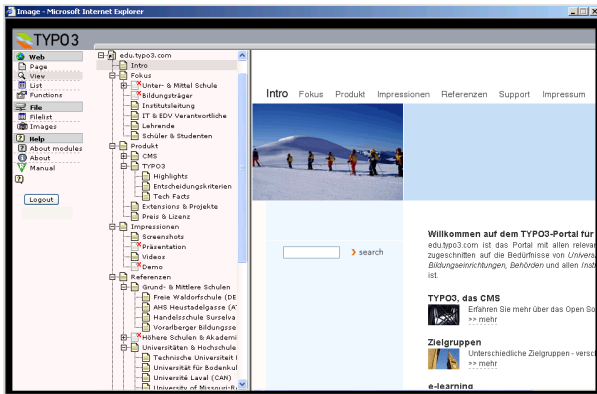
Image - Microsoft Internet Explorer

TYPO3

Web
Page
View
List
Functions
File
Filelist
Images
Help
About modules
About
Manual

Logout

edu.typo3.com
Intro
Fokus
Unter- & Mittel Schule
Bildungsträger
Institutsleitung
IT & EDV Verantwortliche
Lehrende
Schüler & Studenten
Produkt
CMS
TYPO3
Highlights
Entscheidungskriterien
Tech Facts
Extensions & Projekte
Preis & Lizenz
Impressionen
Screenshots
Präsentation
Videos
Demo
Referenzen
Grund- & Mittlere Schulen
Freie Waldorfschule (DE
AHS Heustadelgasse (A
Handelsschule Surselva
Vorarlberger Bildungsse
Höhere Schulen & Akademi
Universitäten & Hochschule
Technische Universiteit
Universität für Bodenkul
Université Laval (CAN)
University of Missouri-R

Intro Fokus Produkt Impressionen Referenzen Support Impressum

search

Willkommen auf dem TYPO3-Portal für
edu.typo3.com ist das Portal mit allen relevan zugeschnitten auf die Bedürfnisse von Univers Bildungseinrichtungen, Behörden und allen Inst ist.

TYPO3, das CMS
Erfahren Sie mehr über das Open So
>> mehr

Zielgruppen
Unterschiedliche Zielgruppen - versc
>> mehr

e-learning